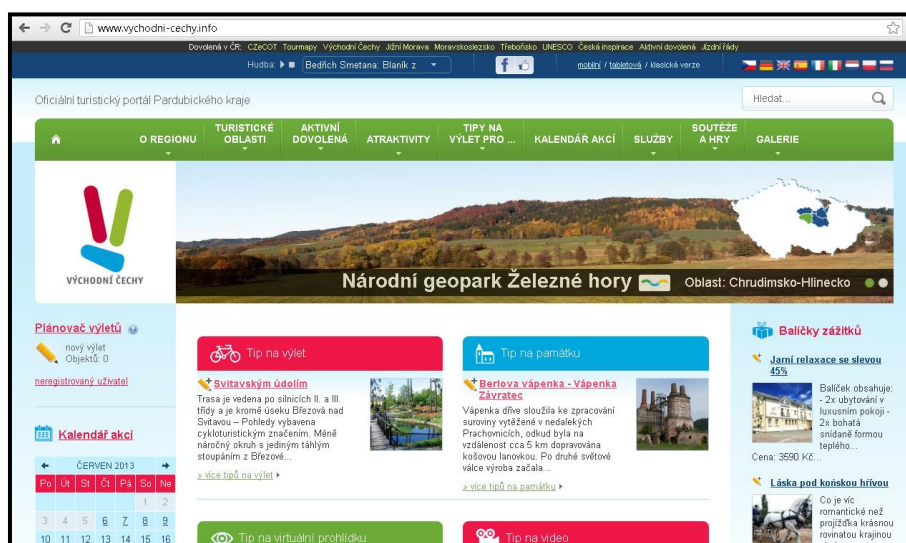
www.vychodni-cechy.info

Dovolená v ČR: CZeCOT Tourmapy Východní Čechy Jižní Morava Moravskoslezsko Třeboňsko UNESCO Česká inspirace Aktivní dovolená Jízdní řády

Hudba: Bedřich Smetana: Blaník z

mobilní / tabletová / klasická verze

Oficiální turistický portál Pardubického kraje

Hledat...

O REGIONU | TURISTICKÉ OBLASTI | AKTIVNÍ DOVOLENÁ | ATRAKTIVITY | TIPY NA VÝLET PRO ... | KALENDÁŘ AKCÍ | SLUŽBY | SOUTĚŽE A HRY | GALERIE

VÝCHODNÍ ČECHY

Národní geopark Železné hory

Oblast: Chrudimsko-Hlinecko

Plánovač výletů

nový výlet
Objektů: 0

neregistrovaný uživatel

Kalendář akcí

ČERVEN 2013

| Po | Út | St | Čt | Pá | So | Ne |
|---|---|---|---|---|---|---|
| | | | | | 1 | 2 |
| 3 | 4 | 5 | 6 | 7 | 8 | 9 |
| 10 | 11 | 12 | 13 | 14 | 15 | 16 |

Tip na výlet

Svitavským údolím

Trasa je vedena po silnicích II. a III. třídy a je kromě úseku Březová nad Svitavou – Pohledy vybavena cykloturistickým značením. Méně náročný okruh s jediným táhlým stoupáním z Březové...

» více tipů na výlet

Tip na památku

Berlova vápenka - Vápenka Závratec

Vápenka dříve sloužila ke zpracování suroviny vytěžené v nedalekých Prachovnicích, odkud byla na vzdálenost cca 5 km dopravována košovou lanovkou. Po druhé světové válce výroba začala...

» více tipů na památku

Tip na virtuální prohlídku

Tip na video

Balíčky zážitků

Jarní relaxace se slevou 45%

Balíček obsahuje: - 2x ubytování v luxusním pokoji - 2x bohatá snídaně formou teplého...

Cena: 3590 Kč...

Láska pod koňskou hřívou

Co je víc romantické než projížďka krásnou rovinatou krajinou